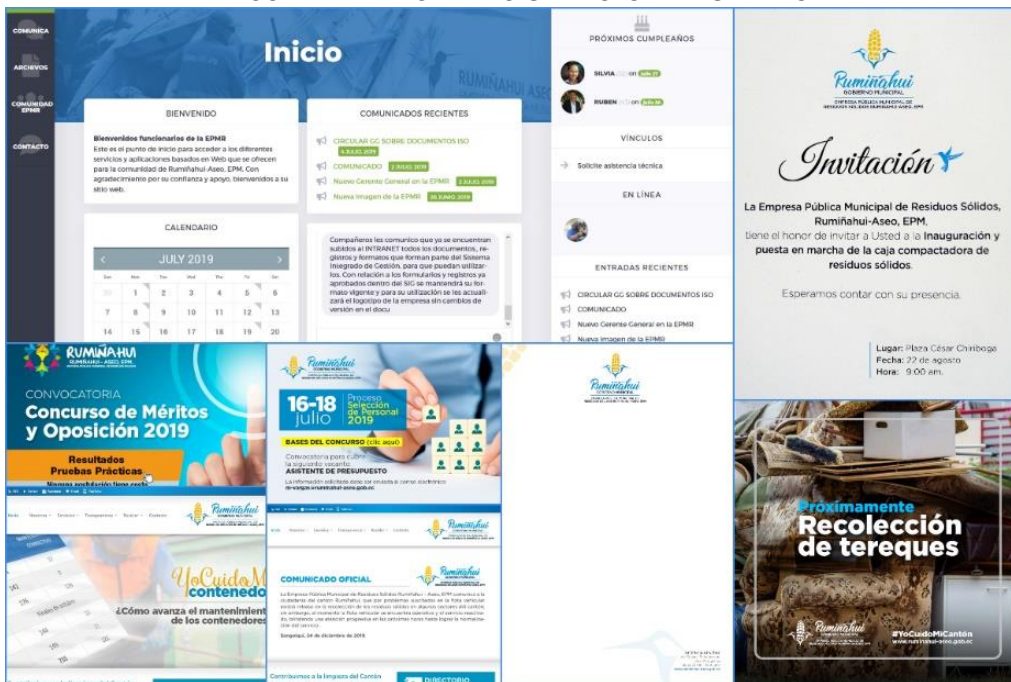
COMUNICA
ARCHIVOS
COMUNIDAD EPMR
CONTACTO

Inicio

RUMIÑAHUI ASEO

BIENVENIDO

Bienvenidos funcionarios de la EPMR
Este es el punto de inicio para acceder a los diferentes servicios y aplicaciones basados en Web que se ofrecen para la comunidad de Rumiñahui-Aseo, EPM. Con agradecimiento por su confianza y apoyo, bienvenidos a su sitio web.

COMUNICADOS RECIENTES

CIRCULAR GG SOBRE DOCUMENTOS ISO 4 JULIO, 2019
COMUNICADO 2 JULIO, 2019
Nuevo Gerente General en la EPMR 2 JULIO, 2019
Nueva imagen de la EPMR 25 JUNIO, 2019

CALENDARIO

JULY 2019

| Sun | Mon | Tue | Wed | Thu | Fri | Sat |
|---|---|---|---|---|---|---|
| 30 | 1 | 2 | 3 | 4 | 5 | 6 |
| 7 | 8 | 9 | 10 | 11 | 12 | 13 |
| 14 | 15 | 16 | 17 | 18 | 19 | 20 |

Compañeros les comunico que ya se encuentran subidos al INTRANET todos los documentos, registros y formatos que forman parte del Sistema Integrado de Gestión, para que puedan utilizarlos. Con relación a los formularios y registros ya aprobados dentro del SIG se mantendrá su formato vigente y para su utilización se les actualizará el logotipo de la empresa sin cambios de versión en el docu

PRÓXIMOS CUMPLEAÑOS

SILVIA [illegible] on Julio 17
RUBEN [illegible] on Julio 26

VÍNCULOS

Solicite asistencia técnica

EN LÍNEA

ENTRADAS RECIENTES

CIRCULAR GG SOBRE DOCUMENTOS ISO
COMUNICADO
Nuevo Gerente General en la EPMR
Nueva imagen de la EPMR

Rumiñahui
GOBIERNO MUNICIPAL
EMPRESA PÚBLICA MUNICIPAL DE RESIDUOS SÓLIDOS RUMIÑAHUI ASEO, EPM

Invitación

La Empresa Pública Municipal de Residuos Sólidos, Rumiñahui-Aseo, EPM, tiene el honor de invitar a Usted a la Inauguración y puesta en marcha de la caja compactadora de residuos sólidos.

Esperamos contar con su presencia.

Lugar: Plaza César Chiriboga
Fecha: 22 de agosto
Hora: 9:00 am.

RUMIÑAHUI
RUMIÑAHUI – ASEO, EPM

CONVOCATORIA
Concurso de Méritos y Oposición 2019

Resultados
Pruebas Prácticas

Nueva postulación tiene costo

Rumiñahui

16-18 julio
Proceso Selección de Personal 2019

BASES DEL CONCURSO (clic aquí)

Convocatoria para cubrir la siguiente vacante:
ASISTENTE DE PRESUPUESTO

La información solicitada debe ser enviada al correo electrónico: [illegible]

Rumiñahui

Inicio Nosotros Servicios Transparencia Noticias Contacto

Rumiñahui

YoCuidoMi contenedor
¿Cómo avanza el mantenimiento de los contenedores

Rumiñahui

COMUNICADO OFICIAL

La Empresa Pública Municipal de Residuos Sólidos Rumiñahui - Aseo, EPM comunica a la ciudadanía del cantón Rumiñahui que por problemas suscitados en la falla vehicular existe retraso en la recolección de los residuos sólidos en algunos sectores del cantón; sin embargo, al momento la flota vehicular se encuentra operativa y el servicio resuelto. Se considera una atención progresiva en los próximos horas hasta lograr la normalización del servicio.

Sangolquí, 24 de diciembre de 2019.

Contribuyamos a la limpieza del Cantón

DIRECTORIO

Próximamente
Recolección de tereques

Rumiñahui
#YoCuidoMiCantón
www.ruminahui-aseo.gob.ec